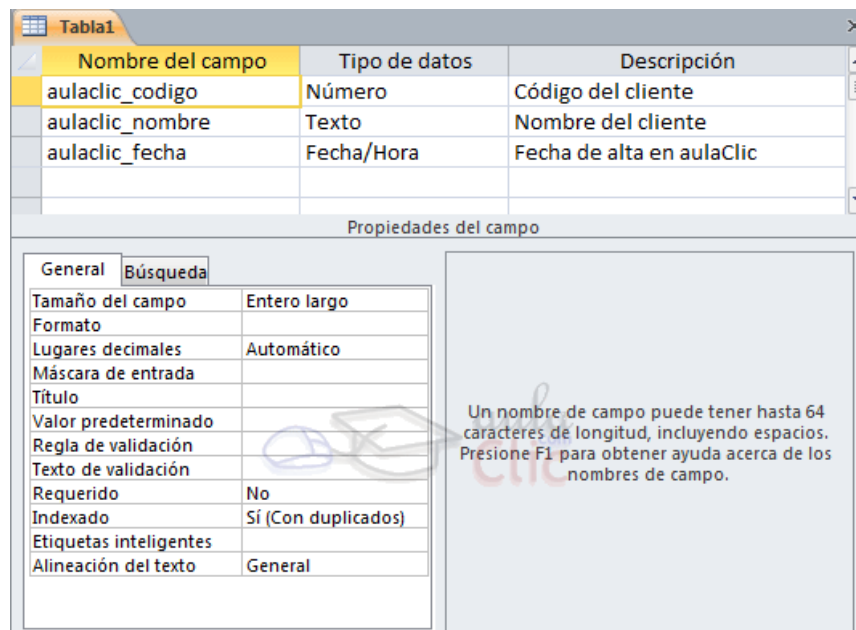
Tabla1

| Nombre del campo | Tipo de datos | Descripción |
|---|---|---|
| aulaclic_codigo | Número | Código del cliente |
| aulaclic_nombre | Texto | Nombre del cliente |
| aulaclic_fecha | Fecha/Hora | Fecha de alta en aulaClic |
| | | |
| | | |

Propiedades del campo

General Búsqueda

| | |
|---|---|
| Tamaño del campo | Entero largo |
| Formato | |
| Lugares decimales | Automático |
| Máscara de entrada | |
| Título | |
| Valor predeterminado | |
| Regla de validación | |
| Texto de validación | |
| Requerido | No |
| Indexado | Sí (Con duplicados) |
| Etiquetas inteligentes | |
| Alineación del texto | General |

aula Clic

Un nombre de campo puede tener hasta 64 caracteres de longitud, incluyendo espacios. Presione F1 para obtener ayuda acerca de los nombres de campo.